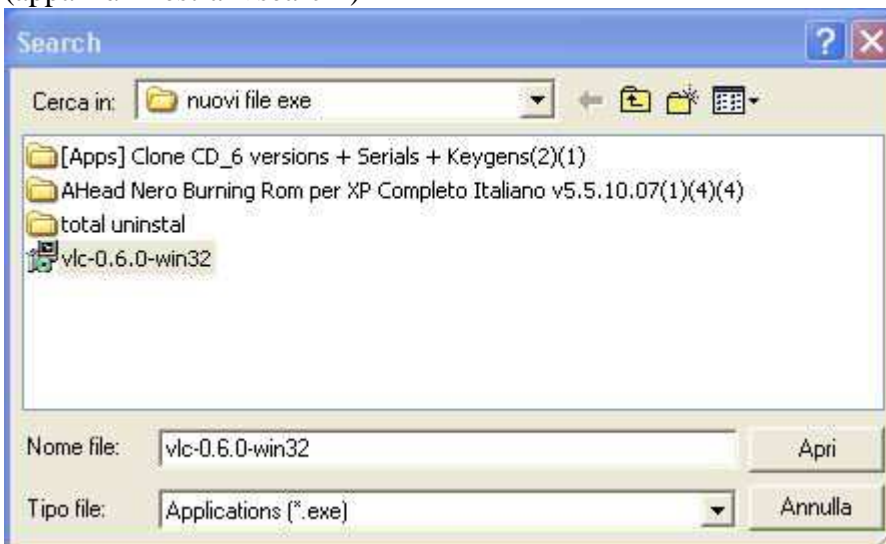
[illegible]

Search

Cerca in: nuovi file exe

[Apps] Clone CD_6 versions + Serials + Keygens(2)(1)
AHead Nero Burning Rom per XP Completo Italiano v5.5.10.07(1)(4)(4)
total uninstal
vlc-0.6.0-win32

Nome file: vlc-0.6.0-win32
Apri

Tipo file: Applications (*.exe)
Annulla